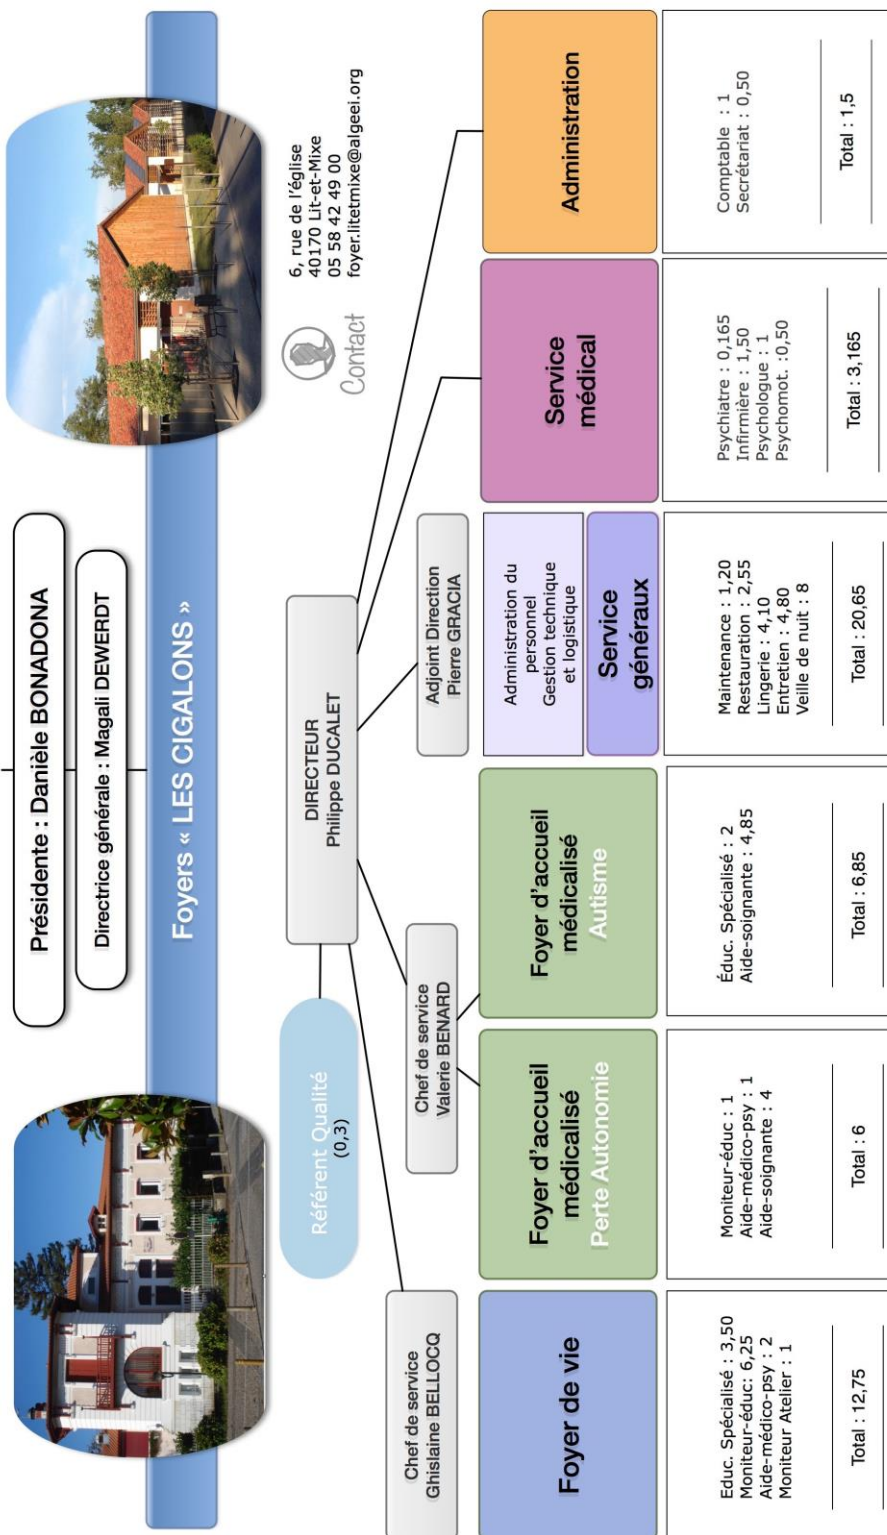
Présidente : Danièle BONADONA

Directrice générale : Magali DEWERDT

Foyers « LES CIGALONS »

Contact

6, rue de l'église
40170 Lit-et-Mixe
05 58 42 49 00
foyer.litetmixe@algeei.org

Référent Qualité
(0,3)

DIRECTEUR
Philippe DUCALET

Chef de service
Ghislaine BELLOCQ

Chef de service
Valerie BENARD

Adjoint Direction
Pierre GRACIA

Foyer de vie

Educ. Spécialisé : 3,50
Moniteur-éduc: 6,25
Aide-médico-psy : 2
Moniteur Atelier : 1

Total : 12,75

Foyer d'accueil médicalisé
Perte Autonomie

Moniteur-éduc : 1
Aide-médico-psy : 1
Aide-soignante : 4

Total : 6

Foyer d'accueil médicalisé
Autisme

Éduc. Spécialisé : 2
Aide-soignante : 4,85

Total : 6,85

Administration du personnel
Gestion technique et logistique

Service généraux

Maintenance : 1,20
Restauration : 2,55
Lingerie : 4,10
Entretien : 4,80
Veille de nuit : 8

Total : 20,65

Service médical

Psychiatre : 0,165
Infirmière : 1,50
Psychologue : 1
Psychomot. :0,50

Total : 3,165

Administration

Comptable : 1
Secrétariat : 0,50

Total : 1,5